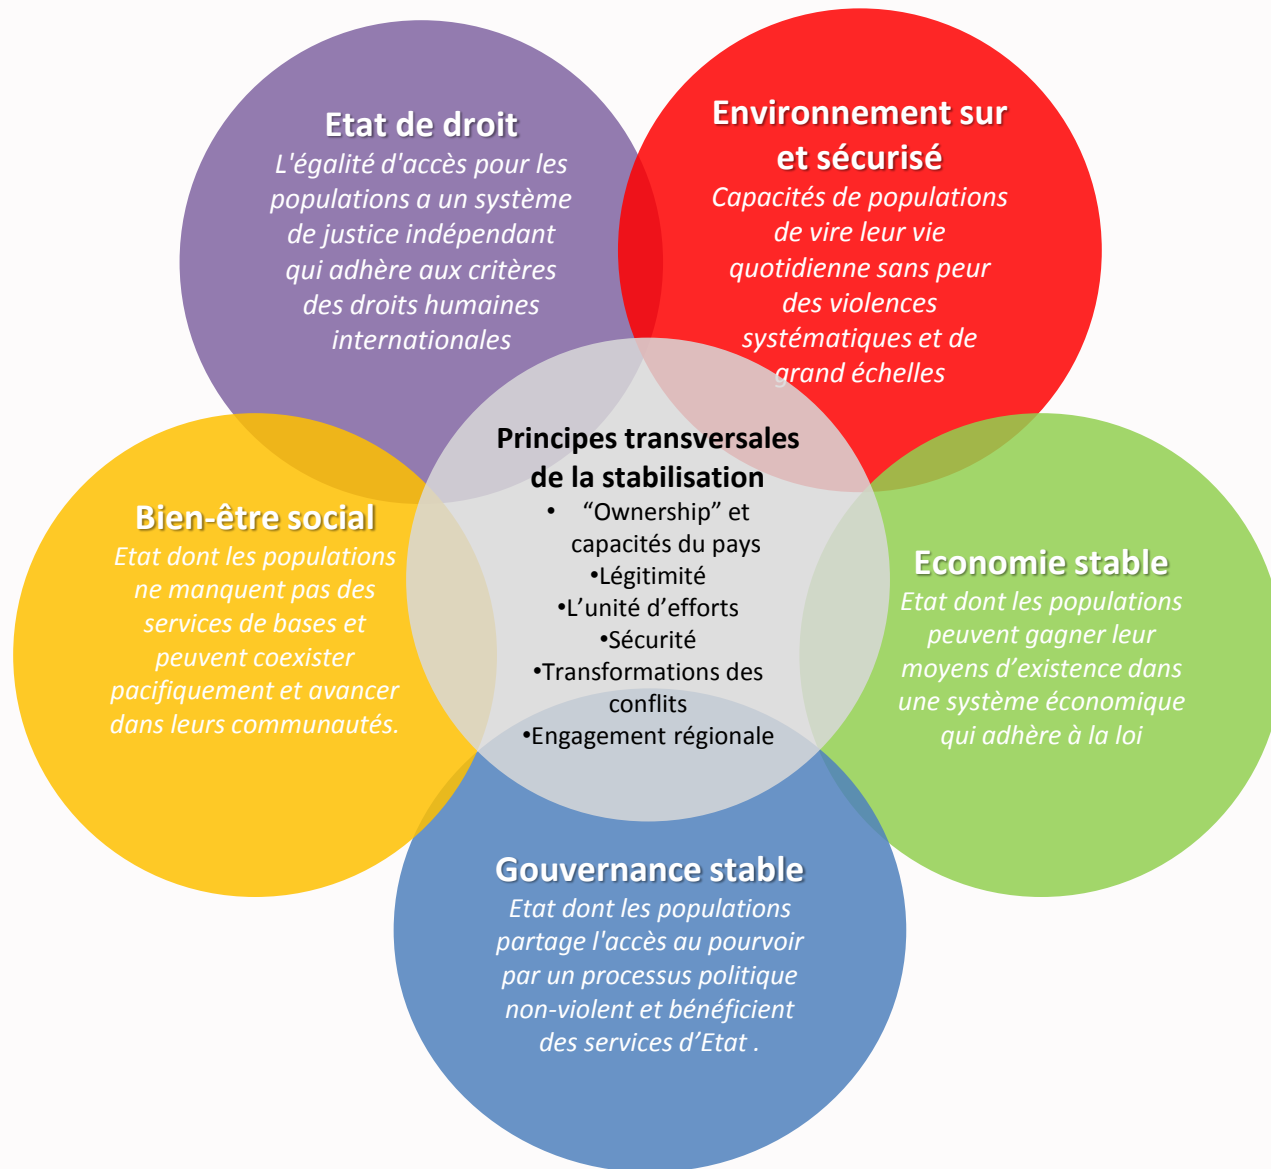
Etat de droit
L'égalité d'accès pour les populations a un système de justice indépendant qui adhère aux critères des droits humaines internationales

Environnement sur et sécurisé
Capacités de populations de vire leur vie quotidienne sans peur des violences systématiques et de grand échelles

Principes transversales de la stabilisation
• “Ownership” et capacités du pays
•Légitimité
•L’unité d’efforts
•Sécurité
•Transformations des conflits
•Engagement régionale

Bien-être social
Etat dont les populations ne manquent pas des services de bases et peuvent coexister pacifiquement et avancer dans leurs communautés.

Economie stable
Etat dont les populations peuvent gagner leur moyens d’existence dans une système économique qui adhère à la loi

Gouvernance stable
Etat dont les populations partage l'accès au pourvoir par un processus politique non-violent et bénéficient des services d’Etat .